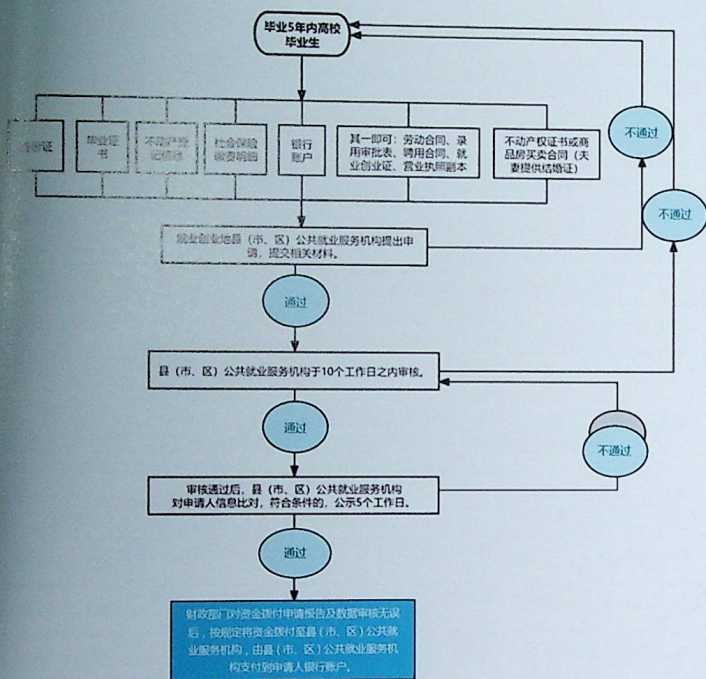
毕业5年内高校毕业生

身份证

毕业证书

不动产登记证明

社会保险缴费明细

银行账户

其一即可：劳动合同、录用审批表、聘用合同、就业创业证、营业执照副本

不动产权证书或商品房买卖合同（夫妻提供结婚证）

不通过

不通过

就业创业地县（市、区）公共就业服务机构提出申请，提交相关材料。

通过

县（市、区）公共就业服务机构于10个工作日之内审核。

通过

不通过

审核通过后，县（市、区）公共就业服务机构对申请人信息比对，符合条件的，公示5个工作日。

通过

财政部门对资金拨付申请报告及数据审核无误后，按规定将资金拨付至县（市、区）公共就业服务机构，由县（市、区）公共就业服务机构支付到申请人银行账户。